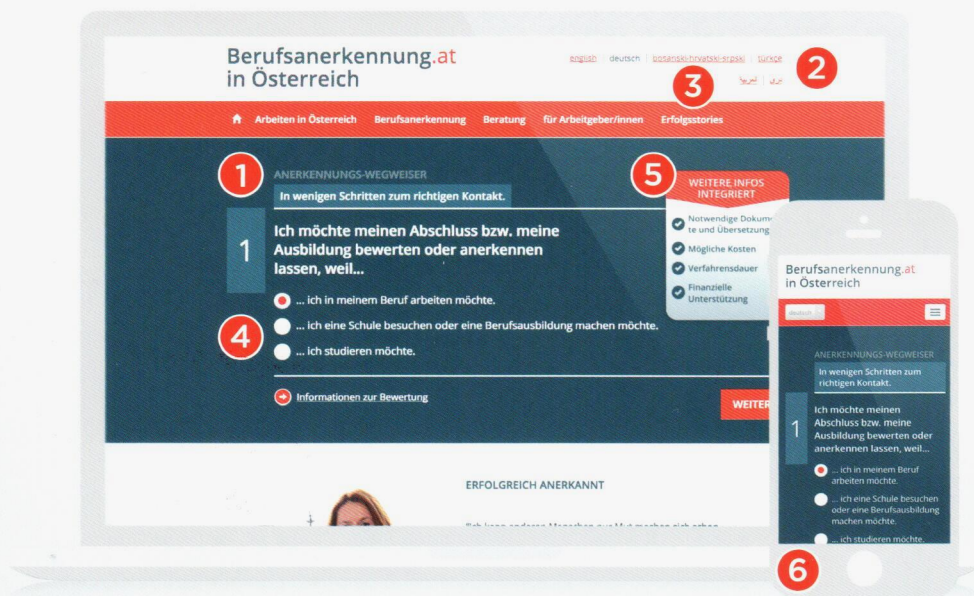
Berufsanerkennung.at
in Österreich

english | deutsch | bosanski-hrvatski-srpski | türkçe
دری | العربية

2

3

Arbeiten in Österreich   Berufsanerkennung   Beratung   für Arbeitgeber/innen   Erfolgsstories

1

ANERKENNUNGS-WEGWEISER

In wenigen Schritten zum richtigen Kontakt.

1

Ich möchte meinen Abschluss bzw. meine Ausbildung bewerten oder anerkennen lassen, weil...

... ich in meinem Beruf arbeiten möchte.

4

... ich eine Schule besuchen oder eine Berufsausbildung machen möchte.

... ich studieren möchte.

Informationen zur Bewertung

WEITER

5

WEITERE INFOS INTEGRIERT

Notwendige Dokumente und Übersetzung

Mögliche Kosten

Verfahrensdauer

Finanzielle Unterstützung

ERFOLGREICH ANERKANNT

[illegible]

Berufsanerkennung.at
in Österreich

deutsch

ANERKENNUNGS-WEGWEISER

In wenigen Schritten zum richtigen Kontakt.

1

Ich möchte meinen Abschluss bzw. meine Ausbildung bewerten oder anerkennen lassen, weil...

... ich in meinem Beruf arbeiten möchte.

... ich eine Schule besuchen oder eine Berufsausbildung machen möchte.

... ich studieren möchte.

6